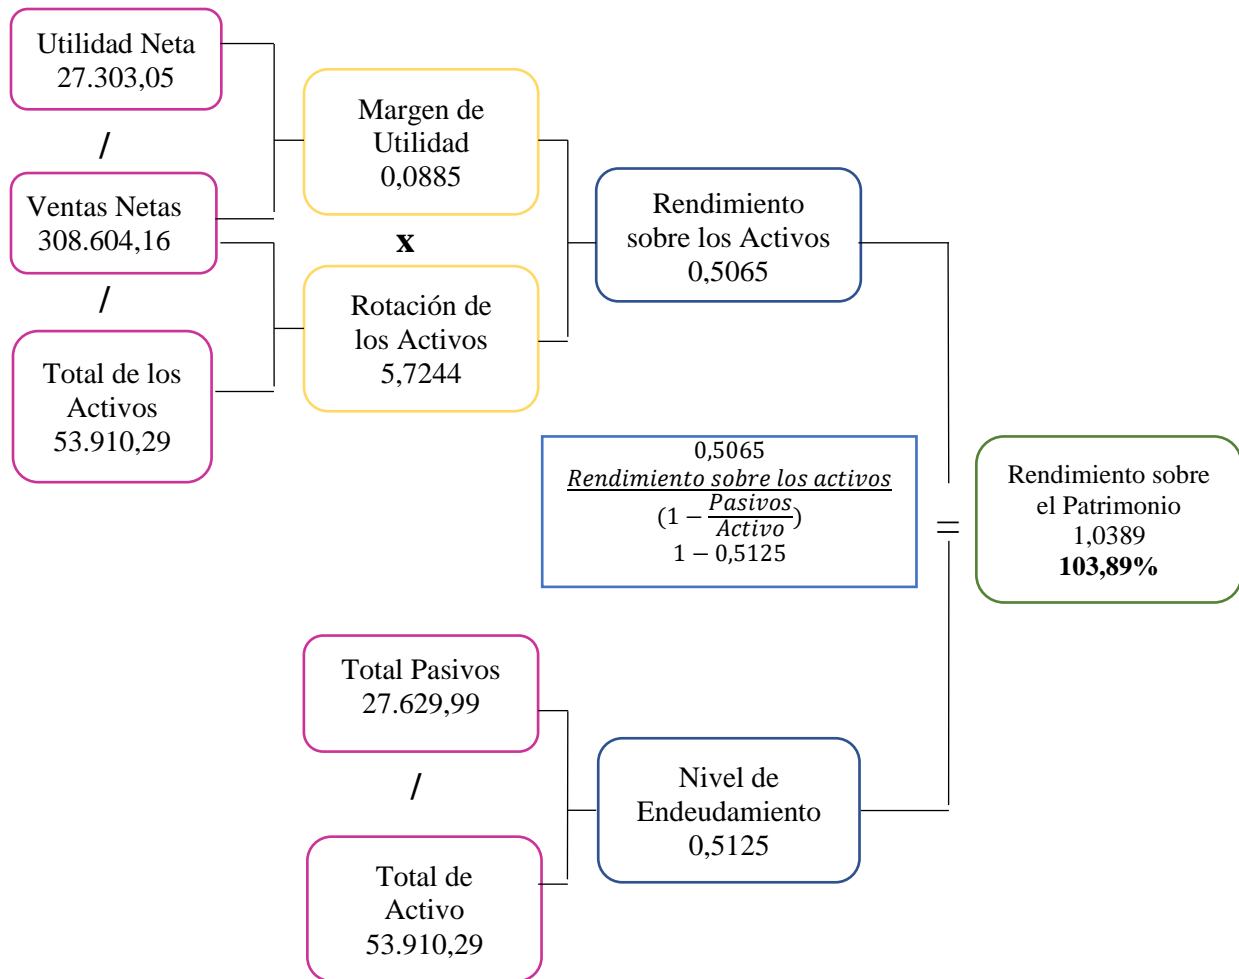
Utilidad Neta
27.303,05

/

Ventas Netas
308.604,16

/

Total de los Activos
53.910,29

Margen de Utilidad
0,0885

x

Rotación de los Activos
5,7244

Rendimiento sobre los Activos
0,5065

0,5065
$\frac{Rendimiento\ sobre\ los\ activos}{(1-\frac{Pasivos}{Activo})}$
$1-0{,}5125$

=

Rendimiento sobre el Patrimonio
1,0389
**103,89%**

Total Pasivos
27.629,99

/

Total de Activo
53.910,29

Nivel de Endeudamiento
0,5125